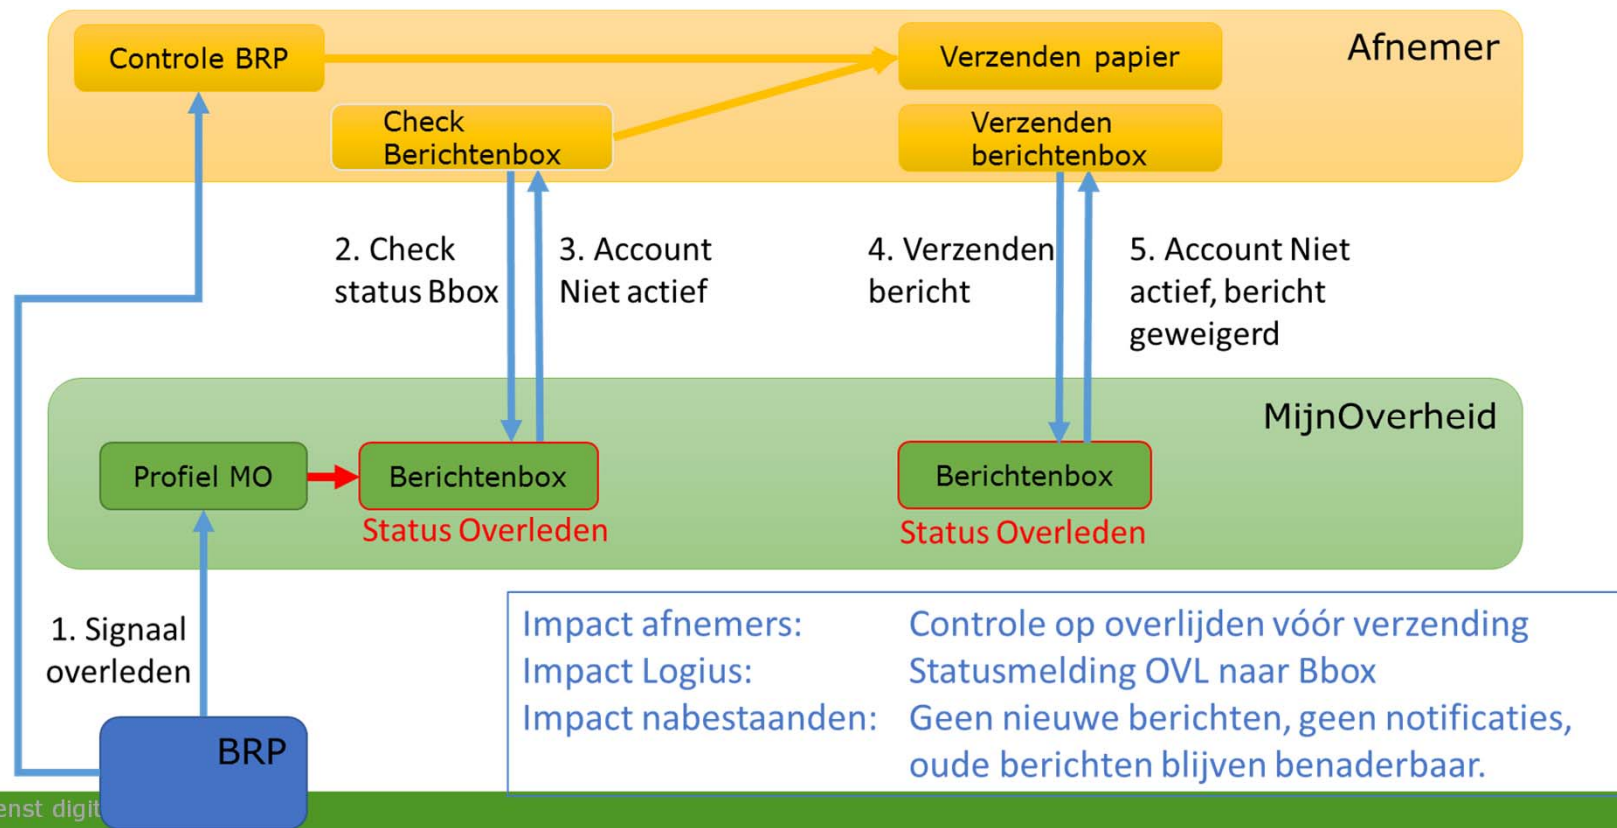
Controle BRP

Verzenden papier

Afnemer

Check Berichtenbox

Verzenden berichtenbox

2. Check status Bbox

3. Account Niet actief

4. Verzenden bericht

5. Account Niet actief, bericht geweigerd

MijnOverheid

Profiel MO

Berichtenbox

Status Overleden

Berichtenbox

Status Overleden

1. Signaal overleden

| Impact afnemers: | Controle op overlijden vóór verzending |
|---|---|
| Impact Logius: | Statusmelding OVL naar Bbox |
| Impact nabestaanden: | Geen nieuwe berichten, geen notificaties, oude berichten blijven benaderbaar. |

BRP

enst digit